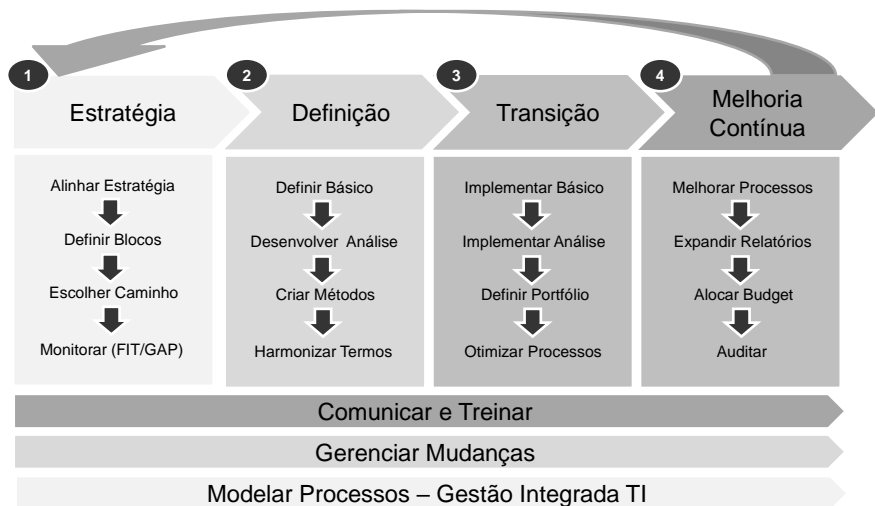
1
Estratégia

2
Definição

3
Transição

4
Melhoria Contínua

Alinhar Estratégia
Definir Blocos
Escolher Caminho
Monitorar (FIT/GAP)

Definir Básico
Desenvolver Análise
Criar Métodos
Harmonizar Termos

Implementar Básico
Implementar Análise
Definir Portfólio
Otimizar Processos

Melhorar Processos
Expandir Relatórios
Alocar Budget
Auditar

Comunicar e Treinar

Gerenciar Mudanças

Modelar Processos – Gestão Integrada TI